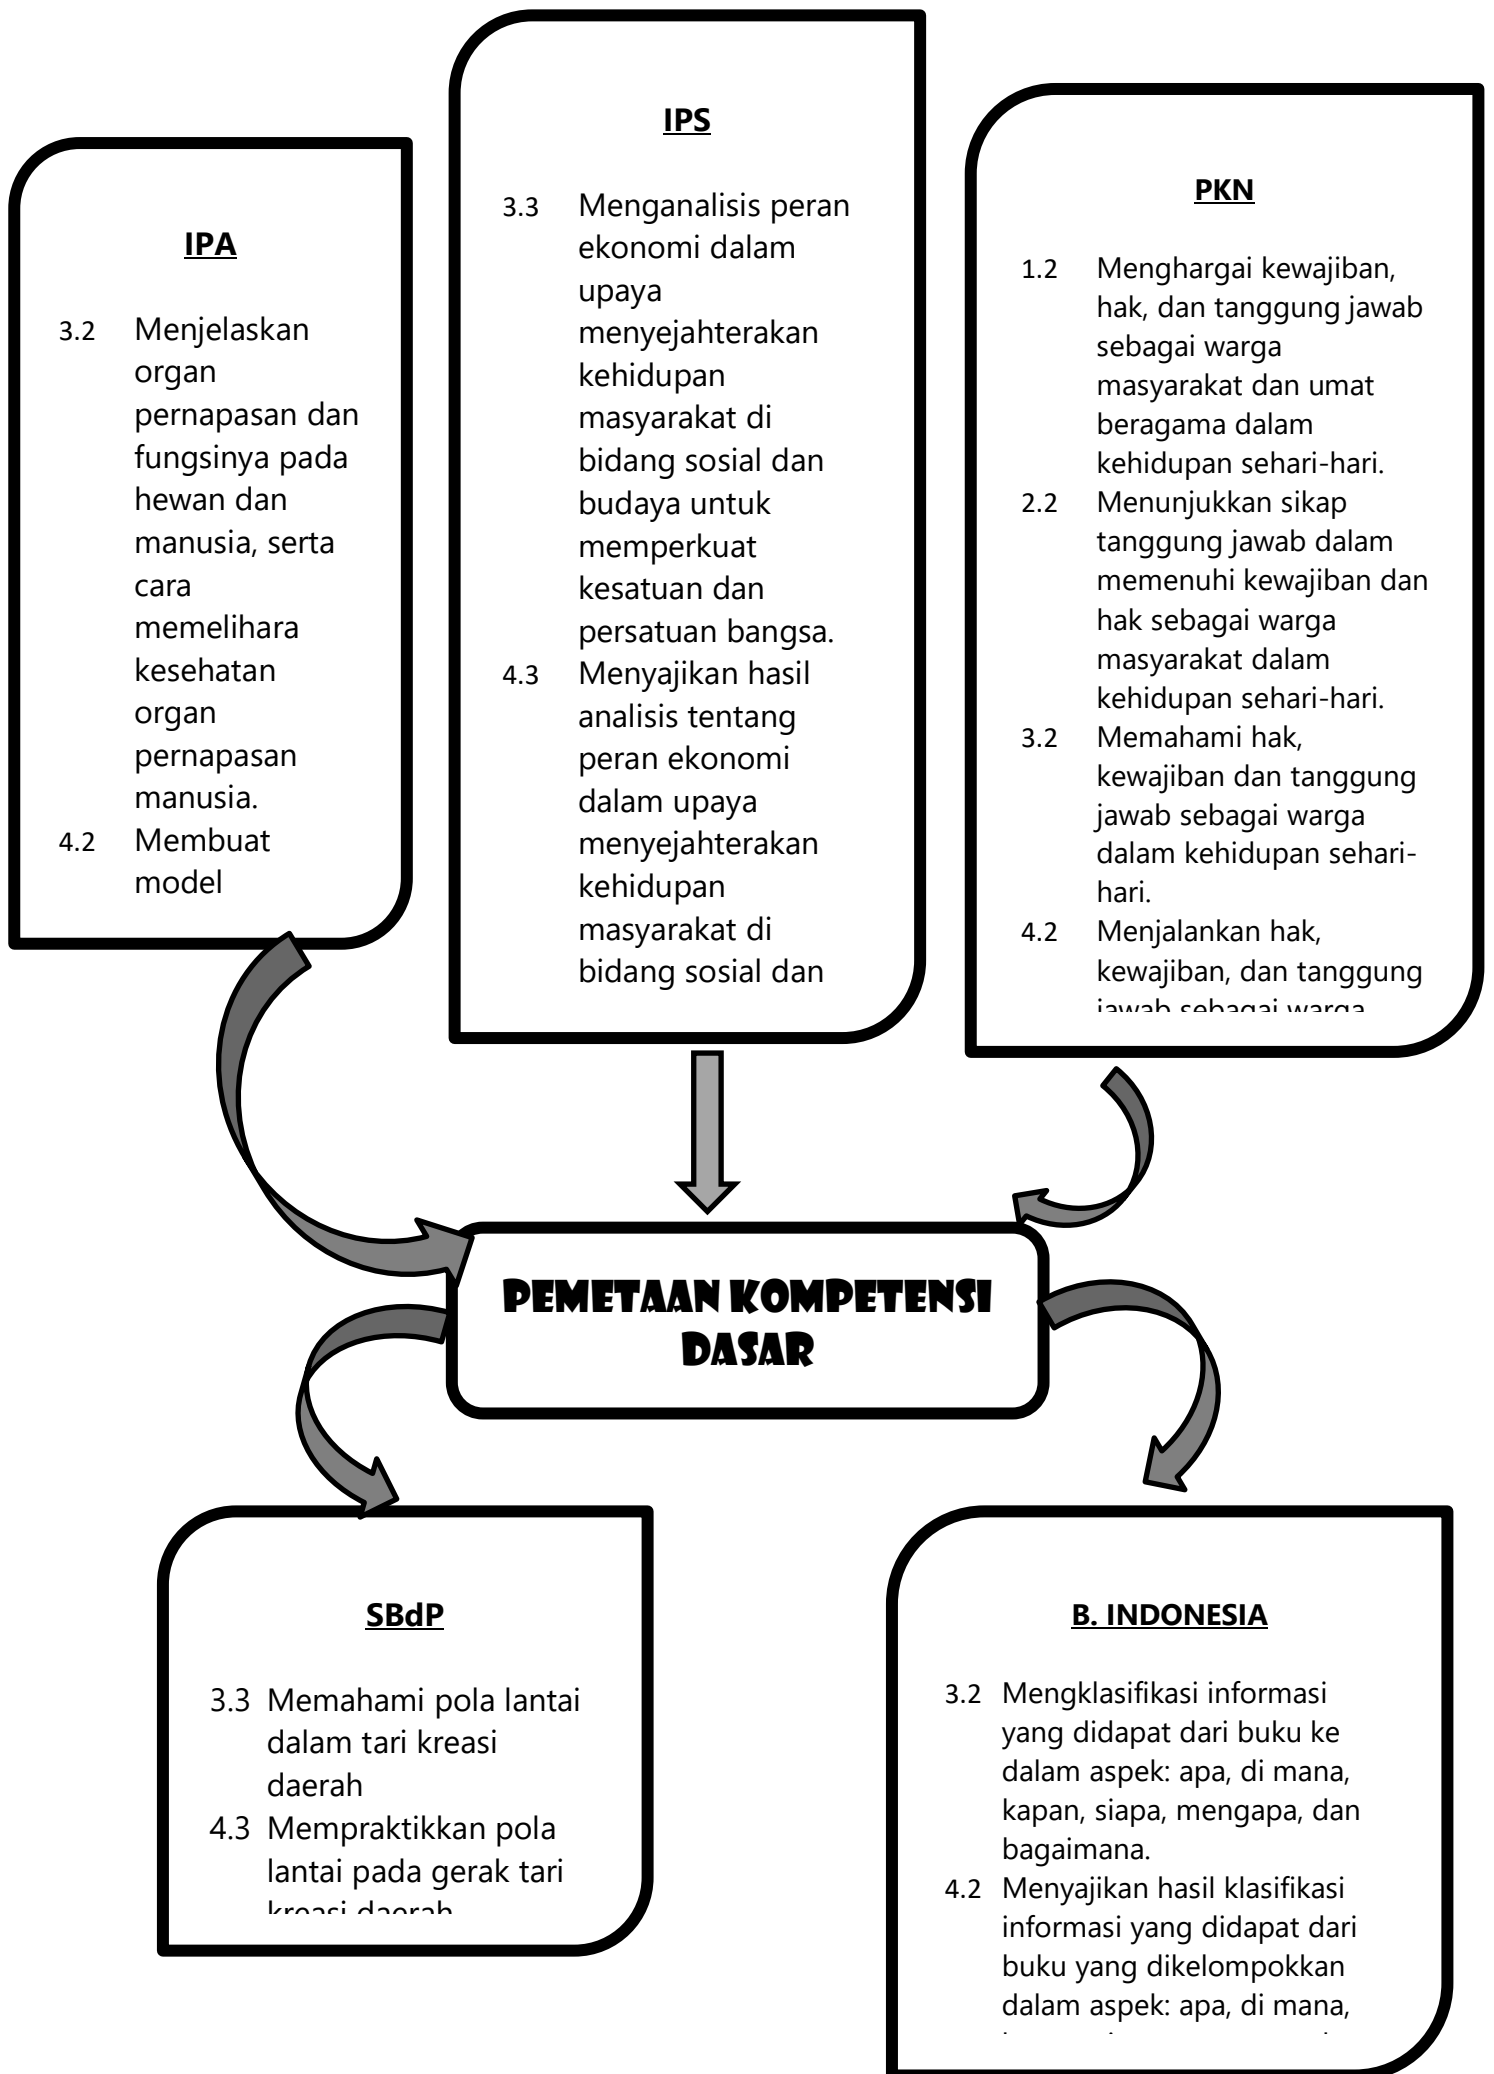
IPS

3.3 Menganalisis peran ekonomi dalam upaya menyejahterakan kehidupan masyarakat di bidang sosial dan budaya untuk memperkuat kesatuan dan persatuan bangsa.
4.3 Menyajikan hasil analisis tentang peran ekonomi dalam upaya menyejahterakan kehidupan masyarakat di bidang sosial dan

IPA

3.2 Menjelaskan organ pernapasan dan fungsinya pada hewan dan manusia, serta cara memelihara kesehatan organ pernapasan manusia.
4.2 Membuat model

PKN

1.2 Menghargai kewajiban, hak, dan tanggung jawab sebagai warga masyarakat dan umat beragama dalam kehidupan sehari-hari.
2.2 Menunjukkan sikap tanggung jawab dalam memenuhi kewajiban dan hak sebagai warga masyarakat dalam kehidupan sehari-hari.
3.2 Memahami hak, kewajiban dan tanggung jawab sebagai warga dalam kehidupan sehari-hari.
4.2 Menjalankan hak, kewajiban, dan tanggung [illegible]

PEMETAAN KOMPETENSI DASAR

SBdP

3.3 Memahami pola lantai dalam tari kreasi daerah
4.3 Mempraktikkan pola lantai pada gerak tari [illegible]

B. INDONESIA

3.2 Mengklasifikasi informasi yang didapat dari buku ke dalam aspek: apa, di mana, kapan, siapa, mengapa, dan bagaimana.
4.2 Menyajikan hasil klasifikasi informasi yang didapat dari buku yang dikelompokkan dalam aspek: apa, di mana, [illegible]